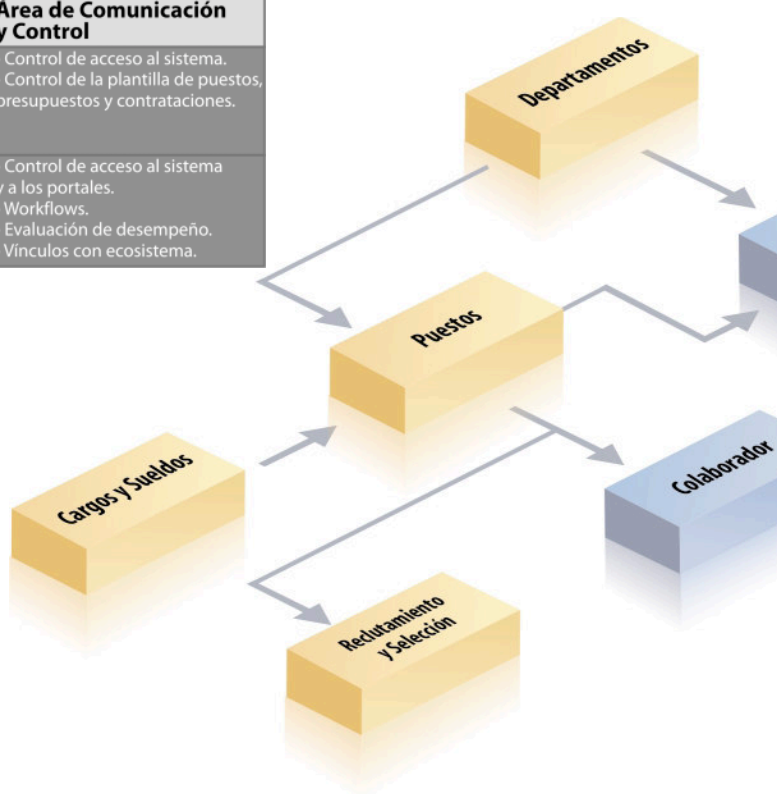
Área de Comunicación y Control

Control de acceso al sistema.
Control de la plantilla de puestos, presupuestos y contrataciones.

Control de acceso al sistema y a los portales.
Workflows.
Evaluación de desempeño.
Vínculos con ecosistema.

Departamentos

Puestos

Cargos y Sueldos

Colaborador

Reclutamiento y Selección